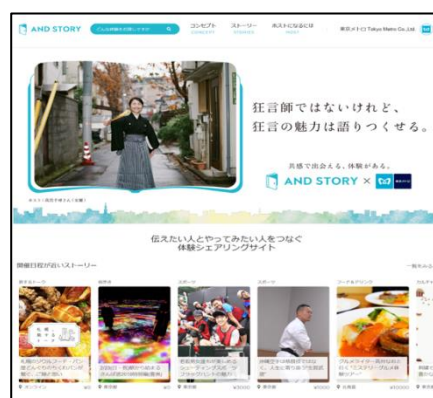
AND STORY

どんな体験をお探しですか

コンセプト
CONCEPT

ストーリー
STORIES

ホストになるには
HOST

東京メトロ Tokyo Metro Co.,Ltd.

狂言師ではないけれど、狂言の魅力は語りつくせる。

共感で出会える、体験がある。

AND STORY ×

伝えたい人とやってみたい人をつなぐ
体験シェアリングサイト

開催日程が近いストーリー

一覧をみる

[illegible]

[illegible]

スポーツ

スポーツ

フード&ドリンク

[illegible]

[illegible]

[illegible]

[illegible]

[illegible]

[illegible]